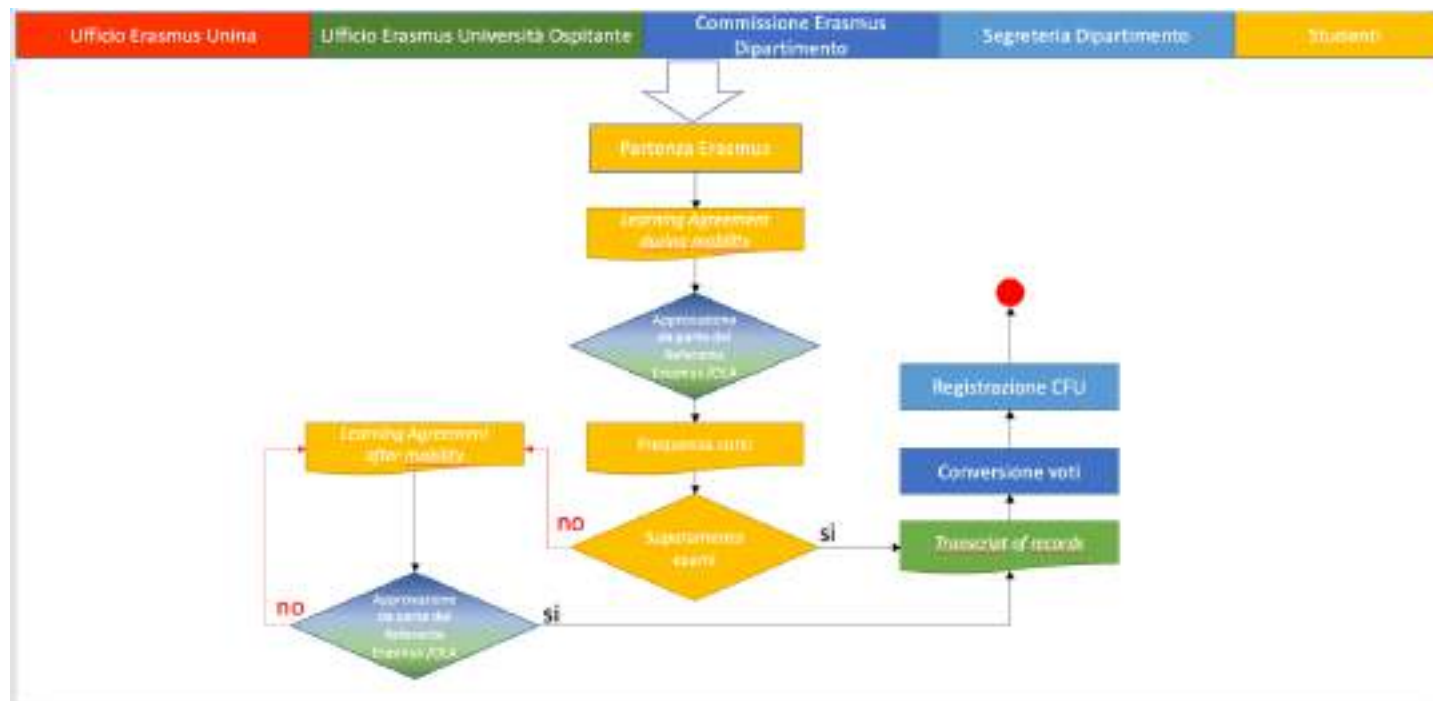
Ufficio Erasmus Unina

Ufficio Erasmus Università Ospitante

Commissione Erasmus Dipartimento

Segreteria Dipartimento

Studenti

Partenza Erasmus

Learning Agreement during mobility

Approvazione da parte del Referente Erasmus /CdLA

Frequenza corsi

Supermento esami

no

si

Learning Agreement after mobility

Approvazione da parte del Referente Erasmus /CdLA

no

si

Transcript of records

Conversione voti

Registrazione CFU